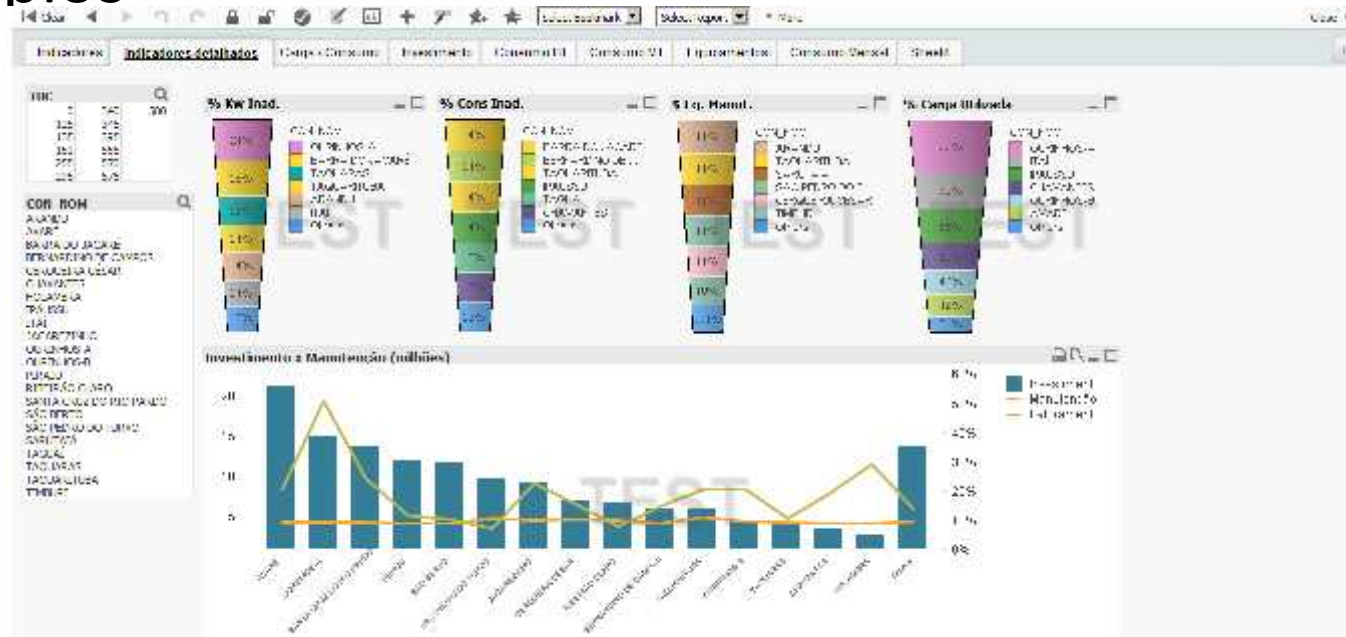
Indicadores | Indicadores detalhados | Carga - Consumo | Investimento | Consumo MT | Consumo VT | Equipamentos | Consumo Mensal | Sheet4

% Kw Inad.

% Cons Inad.

% Eq. Manut.

% Carga Utilizada

COR NOM
AVAREÍ
BARRA DO JACARÉ
BERNARDINO DE CAMPOS
CERQUEIRA CÉSAR
CHAVANTES
FARTURA
ITAÍ
JACAREZINHO
OURINHOS
PIRAJU
RIBEIRÃO CLARO
SANTA CRUZ DO RIO PARDO
SÃO PEDRO DO TURVO
TAGUAÍ
TAQUARITUBA
TIMBURI

TEST

Investimento x Manutenção (milhões)

20
15
10
5

60%
50%
40%
30%
20%
10%
0%

Investimento
Manutenção
Faturamento